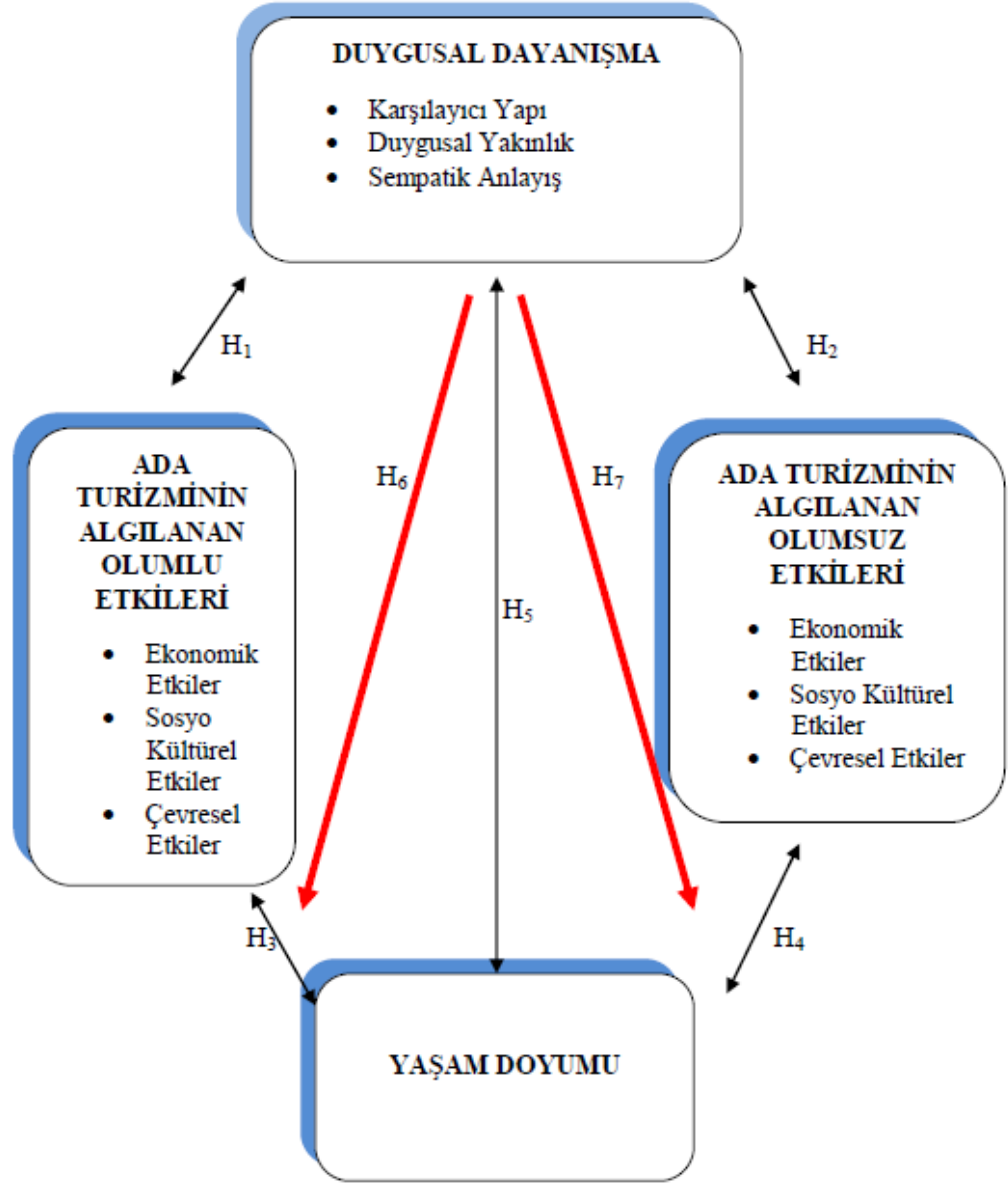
DUYGUSAL DAYANIŞMA

- Karşılayıcı Yapı
- Duygusal Yakınlık
- Sempatik Anlayış

$H_1$

$H_2$

ADA TURİZMİNİN ALGILANAN OLUMLU ETKİLERİ

- Ekonomik Etkiler
- Sosyo Kültürel Etkiler
- Çevresel Etkiler

$H_6$

$H_5$

$H_7$

ADA TURİZMİNİN ALGILANAN OLUMSUZ ETKİLERİ

- Ekonomik Etkiler
- Sosyo Kültürel Etkiler
- Çevresel Etkiler

$H_3$

$H_4$

YAŞAM DOYUMU